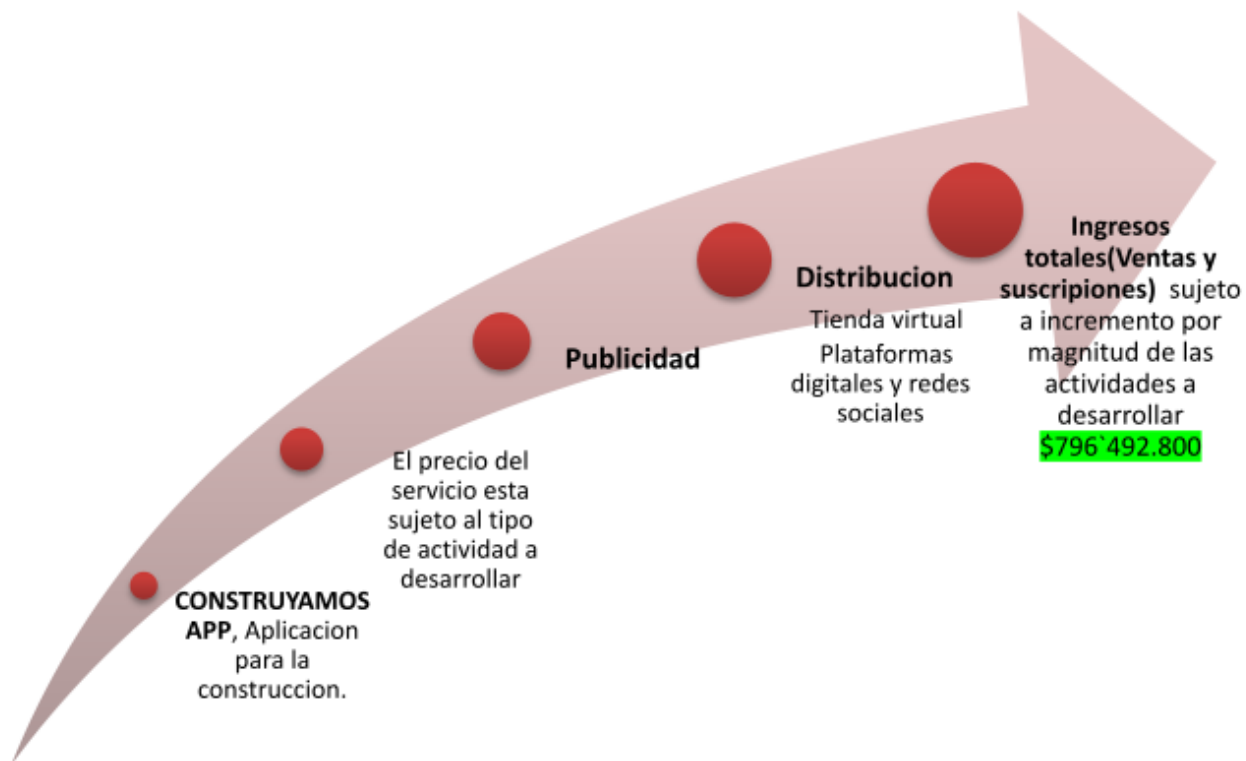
CONSTRUYAMOS APP, Aplicacion para la construccion.

El precio del servicio esta sujeto al tipo de actividad a desarrollar

Publicidad

Distribucion

Tienda virtual

Plataformas digitales y redes sociales

Ingresos totales(Ventas y suscripiones) sujeto a incremento por magnitud de las actividades a desarrollar $796`492.800